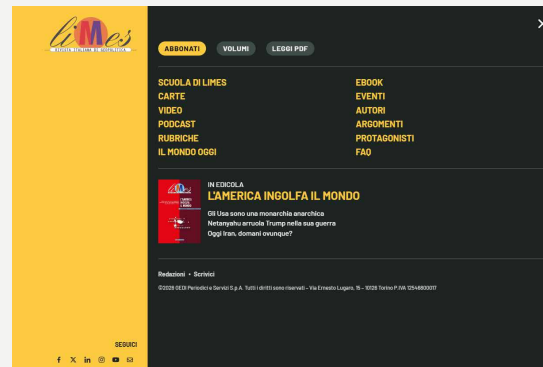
limes
RIVISTA ITALIANA DI GEOPOLITICA

×

ABBONATI VOLUMI LEGGI PDF

SCUOLA DI LIMES
CARTE
VIDEO
PODCAST
RUBRICHE
IL MONDO OGGI

EBOOK
EVENTI
AUTORI
ARGOMENTI
PROTAGONISTI
FAQ

IN EDICOLA
L'AMERICA INGOLFA IL MONDO
Gli Usa sono una monarchia anarchica
Netanyahu arruola Trump nella sua guerra
Oggi Iran, domani ovunque?

Redazioni • Scrivici

©2026 GEDI Periodici e Servizi S.p.A. Tutti i diritti sono riservati - Via Ernesto Lugaro, 15 - 10126 Torino P.IVA 12546800017

SEGUICI